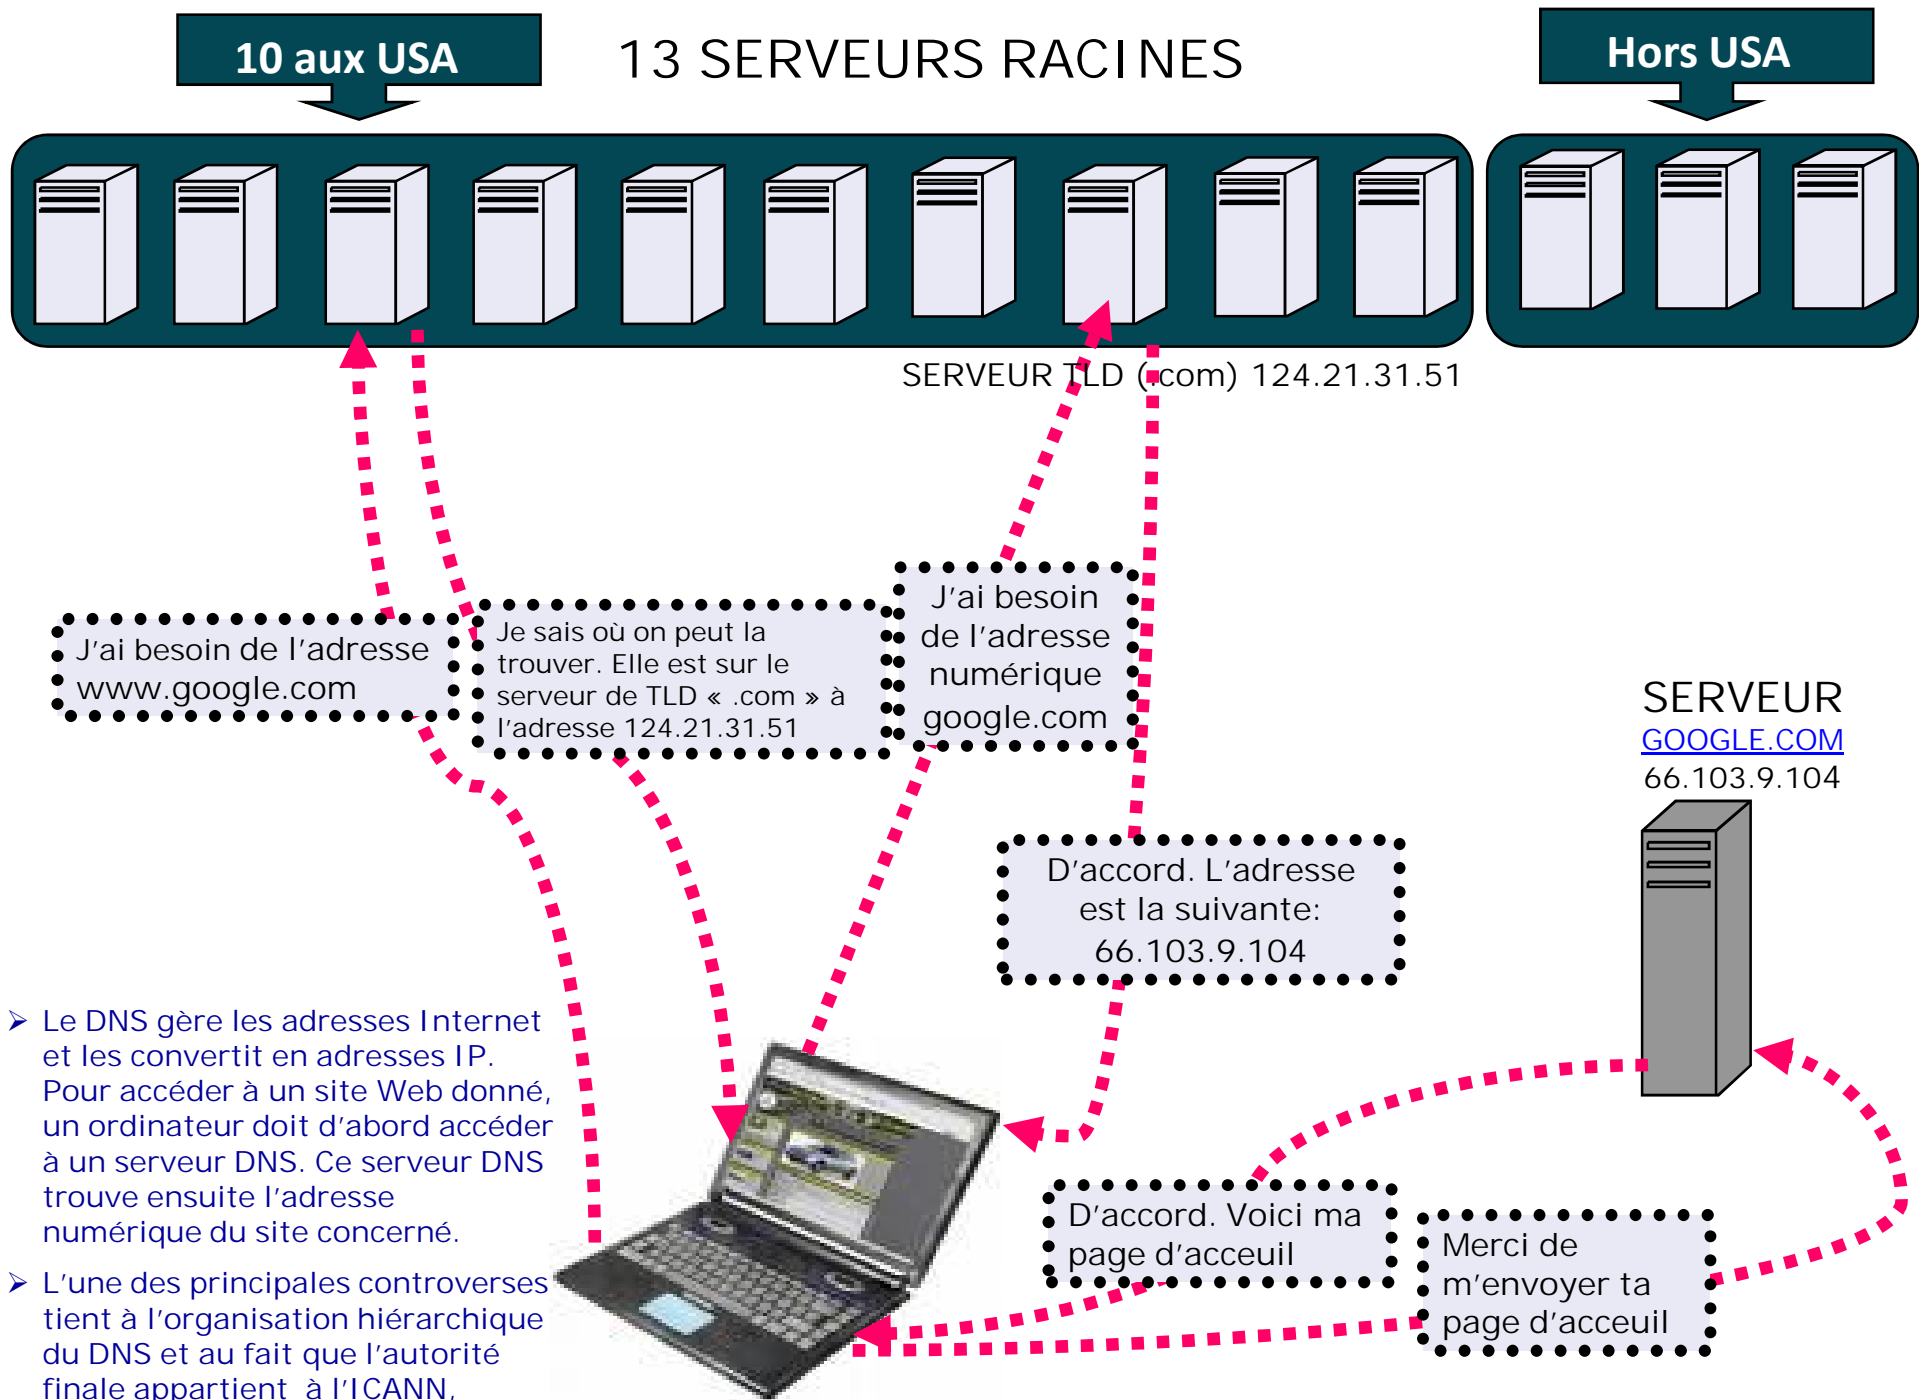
10 aux USA

13 SERVEURS RACINES

Hors USA

SERVEUR TLD (.com) 124.21.31.51

J'ai besoin de l'adresse www.google.com

Je sais où on peut la trouver. Elle est sur le serveur de TLD « .com » à l'adresse 124.21.31.51

J'ai besoin de l'adresse numérique google.com

SERVEUR
GOOGLE.COM
66.103.9.104

D'accord. L'adresse est la suivante: 66.103.9.104

➤ Le DNS gère les adresses Internet et les convertit en adresses IP. Pour accéder à un site Web donné, un ordinateur doit d'abord accéder à un serveur DNS. Ce serveur DNS trouve ensuite l'adresse numérique du site concerné.

➤ L'une des principales controverses tient à l'organisation hiérarchique du DNS et au fait que l'autorité finale appartient à l'ICANN.

D'accord. Voici ma page d'acceuil

Merci de m'envoyer ta page d'acceuil